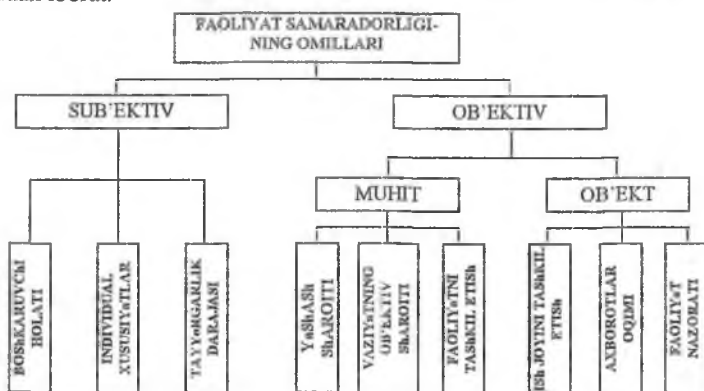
FAOLIYAT SAMARADORLIGINING OMILLARI

SUB'EKTIV

OB'EKTIV

MUHIT

OB'EKT

BOShKARUVChI HOLATI

INDIVIDUAL XUSUSIYaTLAR

TAYYoRGARLIK DARAJASI

YaShASh ShAROITI

VAZIYaTNING OB'EKTIV ShAROITI

FAOLIYaTNI TAShKIL ETISh

ISh JOYINI TAShKIL ETISh

AXBOROTLAR OQIMI

FAOLIYaT NAZORATI